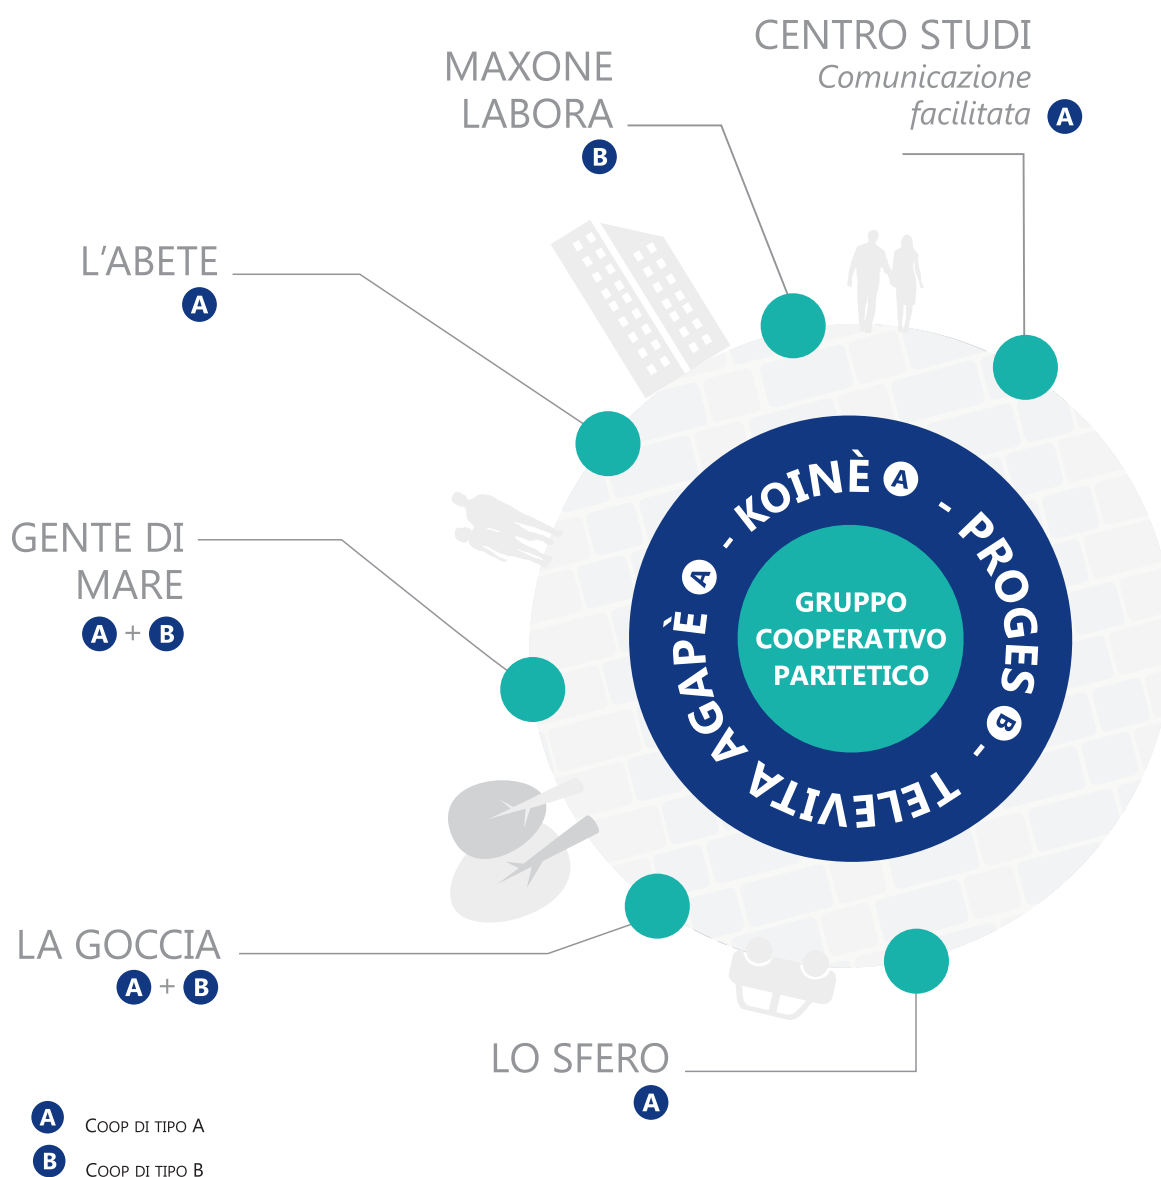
MAXONE LABORA
B

CENTRO STUDI
Comunicazione facilitata
A

L'ABETE
A

GENTE DI MARE
A + B

- KOINÈ A - PROGES B - TELEVITA AGAPÈ A

GRUPPO COOPERATIVO PARITETICO

LA GOCCIA
A + B

LO SFERO
A

A COOP DI TIPO A
B COOP DI TIPO B